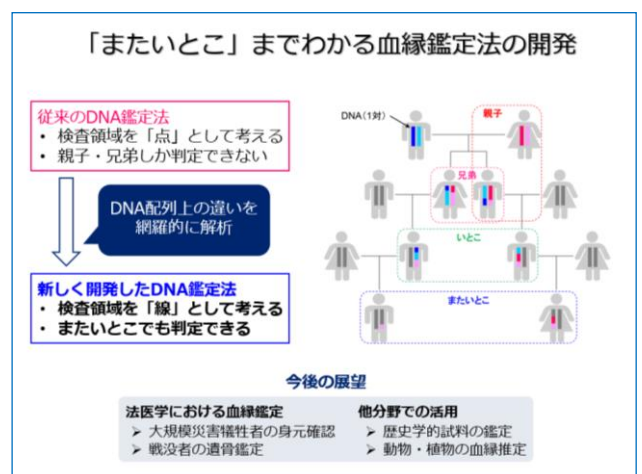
「またいとこ」までわかる血縁鑑定法の開発

従来のDNA鑑定法
• 検査領域を「点」として考える
• 親子・兄弟しか判定できない

DNA配列上の違いを網羅的に解析

新しく開発したDNA鑑定法
• 検査領域を「線」として考える
• またいとこでも判定できる

DNA（1対）

親子

兄弟

いとこ

またいとこ

今後の展望

法医学における血縁鑑定
➢ 大規模災害犠牲者の身元確認
➢ 戦没者の遺骨鑑定

他分野での活用
➢ 歴史学的試料の鑑定
➢ 動物・植物の血縁推定